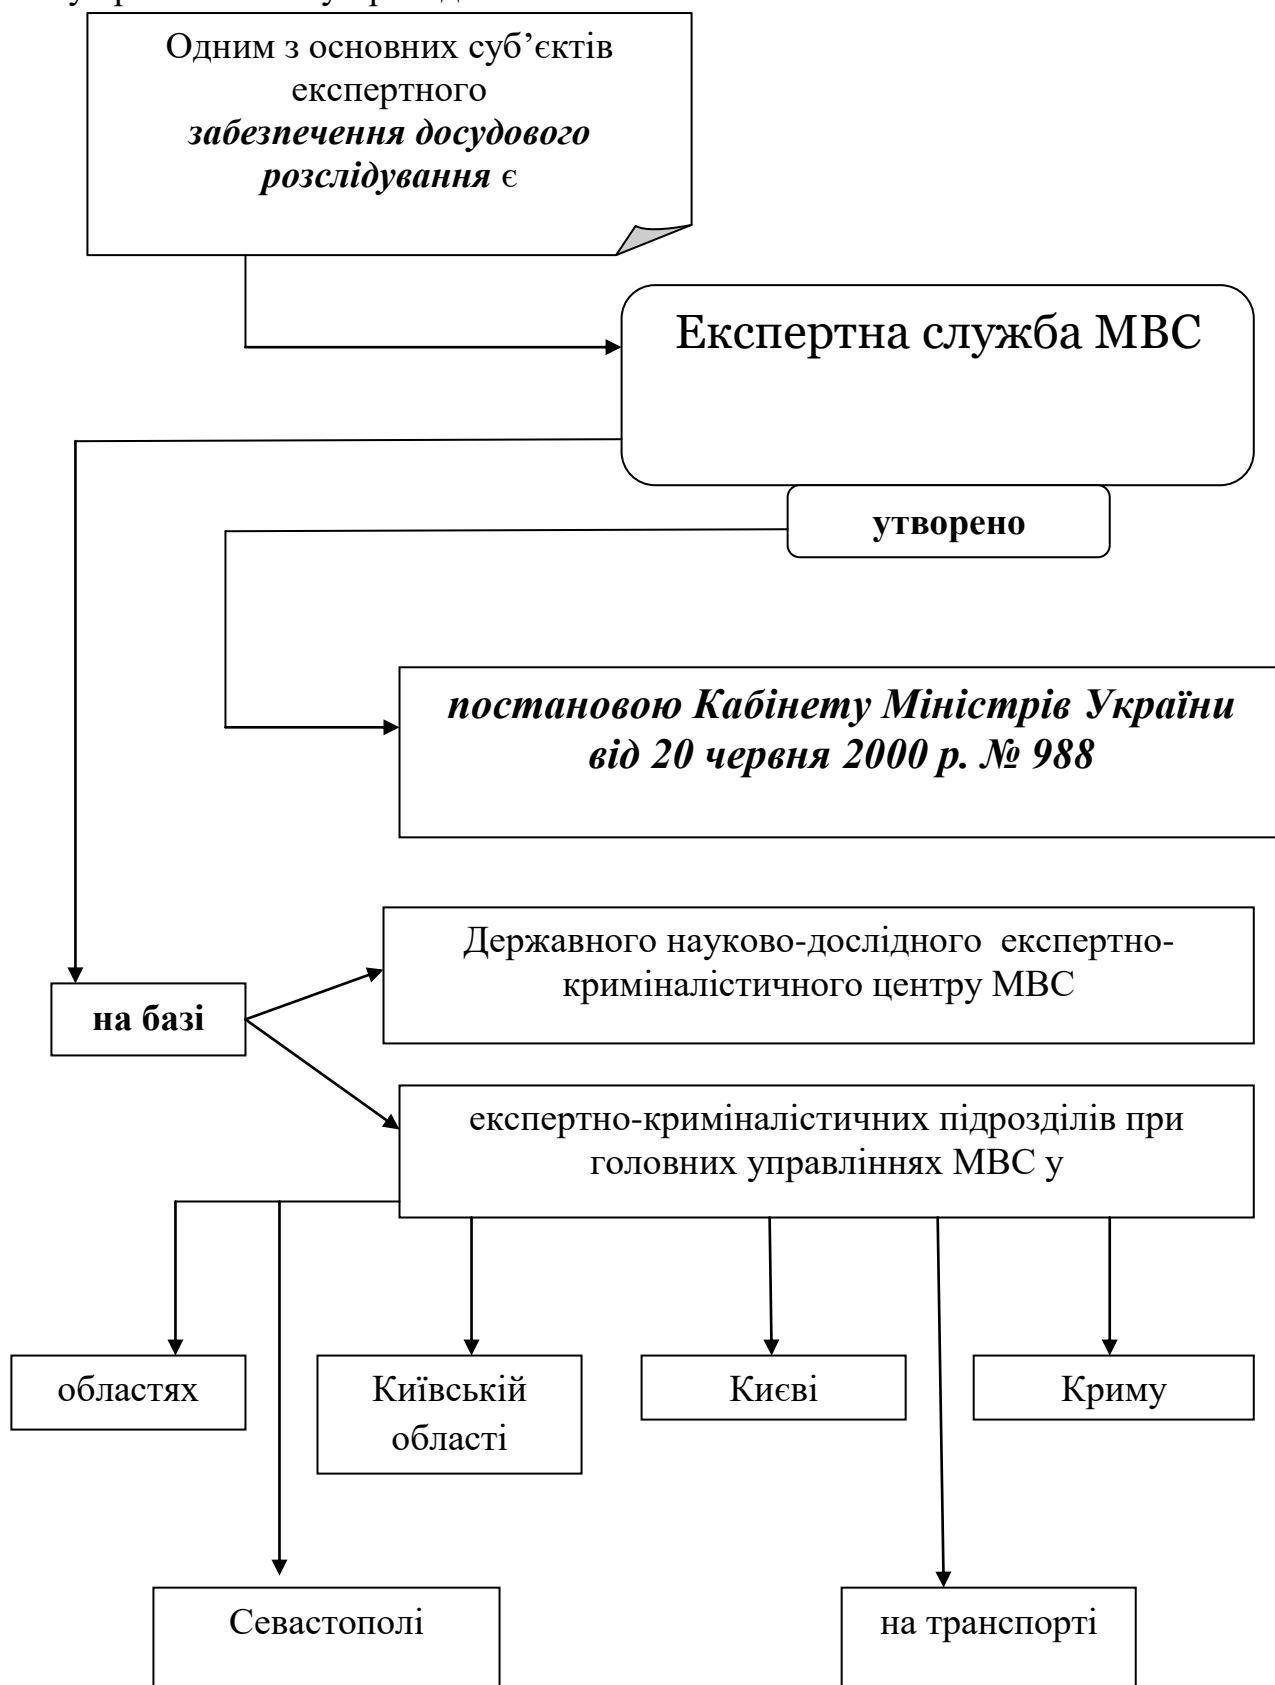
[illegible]

Одним з основних суб'єктів експертного ***забезпечення досудового розслідування*** є

Експертна служба МВС

**утворено**

***постановою Кабінету Міністрів України від 20 червня 2000 р. № 988***

**на базі**

Державного науково-дослідного експертно-криміналістичного центру МВС

експертно-криміналістичних підрозділів при головних управліннях МВС у

областях

Київській області

Києві

Криму

Севастополі

на транспорті